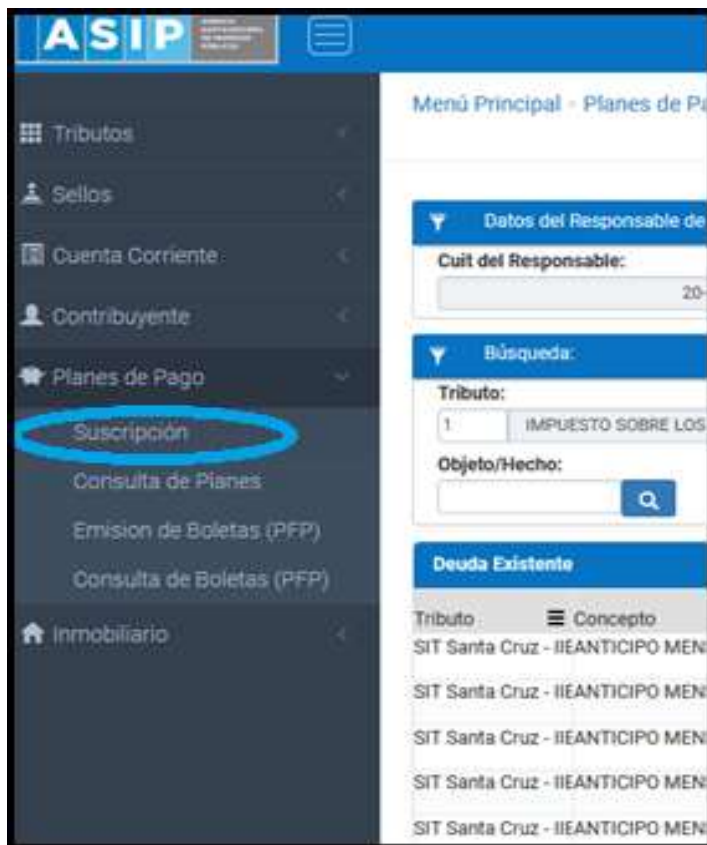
ASIP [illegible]

Tributos

Sellos

Cuenta Corriente

Contribuyente

Planes de Pago

Suscripción

Consulta de Planes

Emision de Boletas (PFP)

Consulta de Boletas (PFP)

Inmobiliario

Menú Principal - Planes de Pa

Datos del Responsable de

Cuit del Responsable:

20-

Búsqueda:

Tributo:

1 IMPUESTO SOBRE LOS

Objeto/Hecho:

Deuda Existente

| Tributo | Concepto |
|---|---|
| SIT Santa Cruz - IIEANTICIPO MEN | |
| SIT Santa Cruz - IIEANTICIPO MEN | |
| SIT Santa Cruz - IIEANTICIPO MEN | |
| SIT Santa Cruz - IIEANTICIPO MEN | |
| SIT Santa Cruz - IIEANTICIPO MEN | |